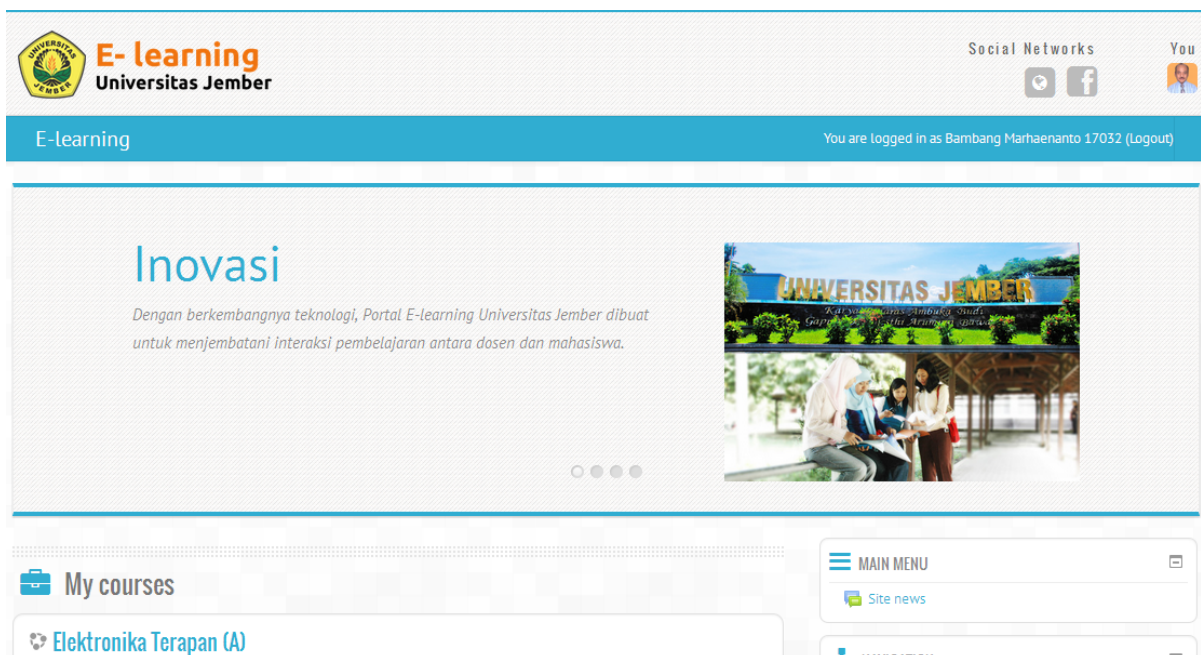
UNIVERSITAS JEMBER

E- learning
Universitas Jember

Social Networks

You

E-learning

You are logged in as Bambang Marhaenanto 17032 (Logout)

Inovasi

Dengan berkembangnya teknologi, Portal E-learning Universitas Jember dibuat untuk menjembatani interaksi pembelajaran antara dosen dan mahasiswa.

UNIVERSITAS JEMBER
Karya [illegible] Ambuka Budi
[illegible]

My courses

Elektronika Terapan (A)

MAIN MENU

Site news

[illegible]